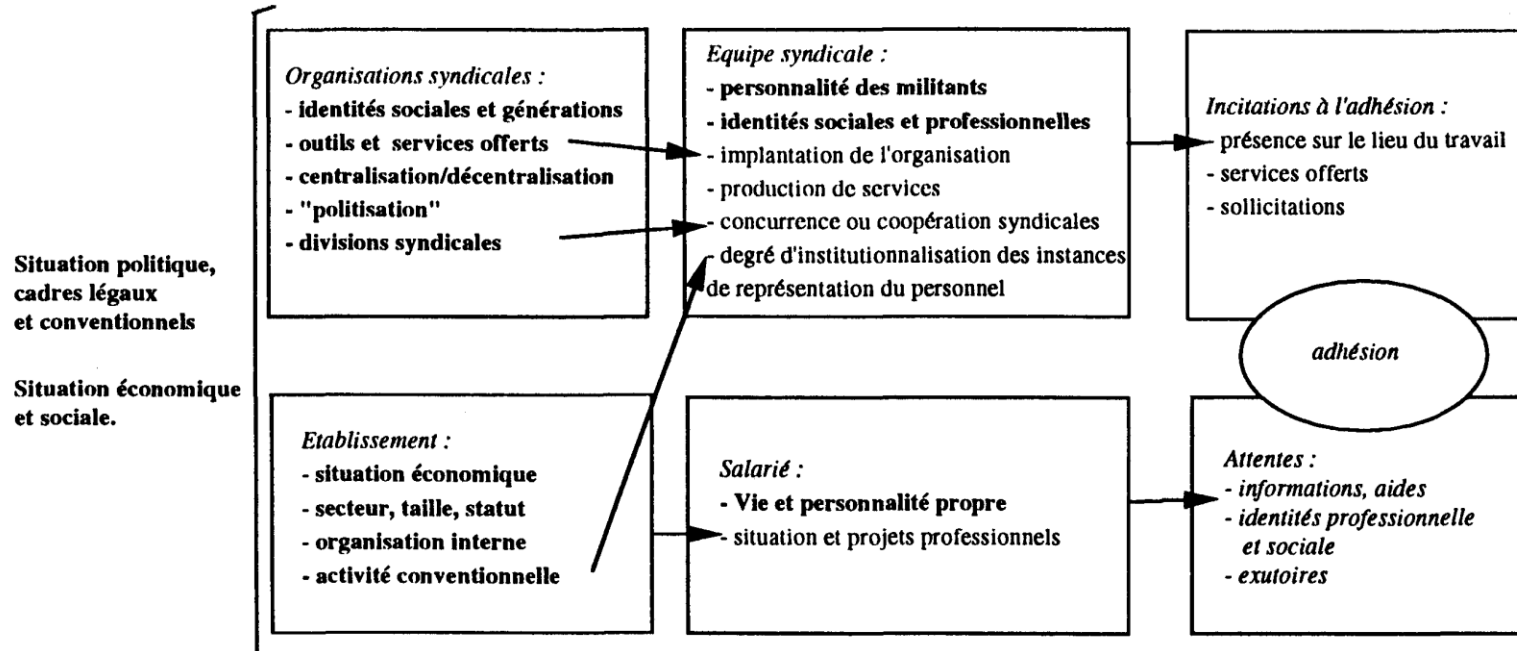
Situation politique, cadres légaux et conventionnels

Situation économique et sociale.

Organisations syndicales :
- identités sociales et générations
- outils et services offerts
- centralisation/décentralisation
- "politisation"
- divisions syndicales

Equipe syndicale :
- personnalité des militants
- identités sociales et professionnelles
- implantation de l'organisation
- production de services
- concurrence ou coopération syndicales
- degré d'institutionnalisation des instances de représentation du personnel

Incitations à l'adhésion :
- présence sur le lieu du travail
- services offerts
- sollicitations

adhésion

Etablissement :
- situation économique
- secteur, taille, statut
- organisation interne
- activité conventionnelle

Salarié :
- Vie et personnalité propre
- situation et projets professionnels

Attentes :
- informations, aides
- identités professionnelle et sociale
- exutoires